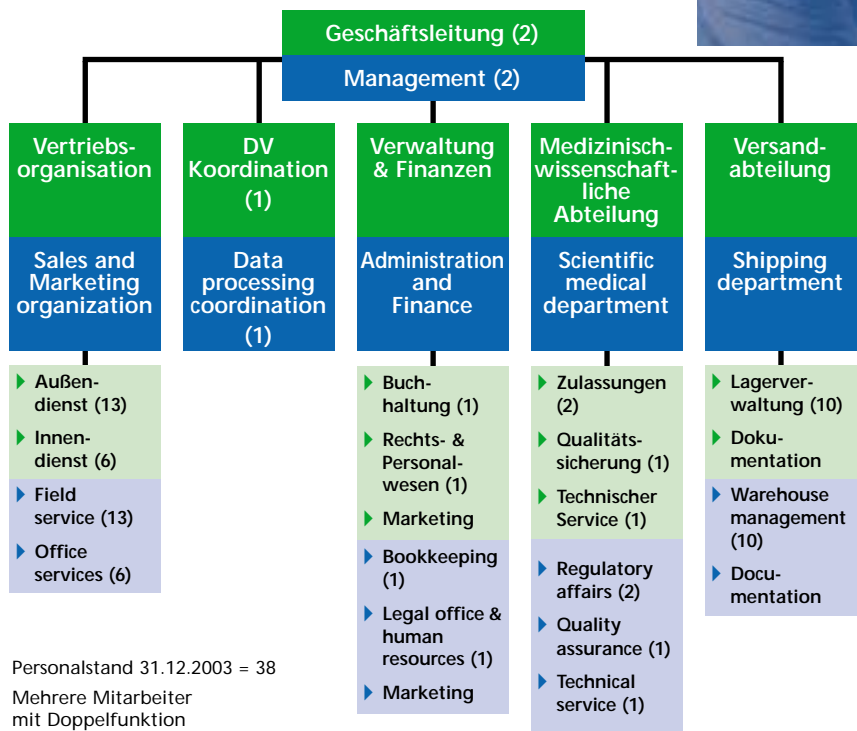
Geschäftsleitung (2)
Management (2)

Vertriebsorganisation
Sales and Marketing organization
- Außendienst (13)
- Innendienst (6)
- Field service (13)
- Office services (6)

DV Koordination (1)
Data processing coordination (1)

Verwaltung & Finanzen
Administration and Finance
- Buchhaltung (1)
- Rechts- & Personalwesen (1)
- Marketing
- Bookkeeping (1)
- Legal office & human resources (1)
- Marketing

Medizinisch-wissenschaftliche Abteilung
Scientific medical department
- Zulassungen (2)
- Qualitätssicherung (1)
- Technischer Service (1)
- Regulatory affairs (2)
- Quality assurance (1)
- Technical service (1)

Versandabteilung
Shipping department
- Lagerverwaltung (10)
- Dokumentation
- Warehouse management (10)
- Documentation

Personalstand 31.12.2003 = 38

Mehrere Mitarbeiter mit Doppelfunktion